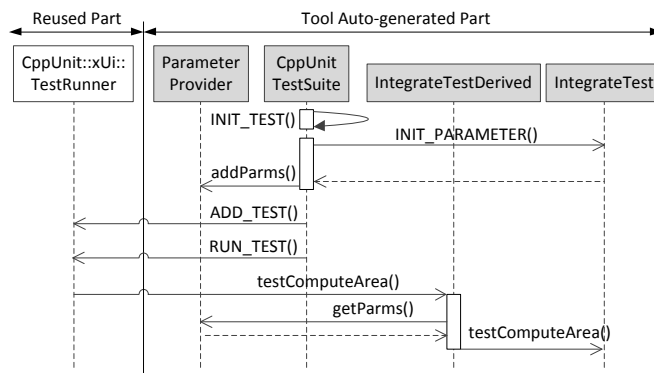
Reused Part

Tool Auto-generated Part

CppUnit::xUi::TestRunner

Parameter Provider

CppUnit TestSuite

IntegrateTestDerived

IntegrateTest

INIT_TEST()

INIT_PARAMETER()

addParms()

ADD_TEST()

RUN_TEST()

testComputeArea()

getParms()

testComputeArea()